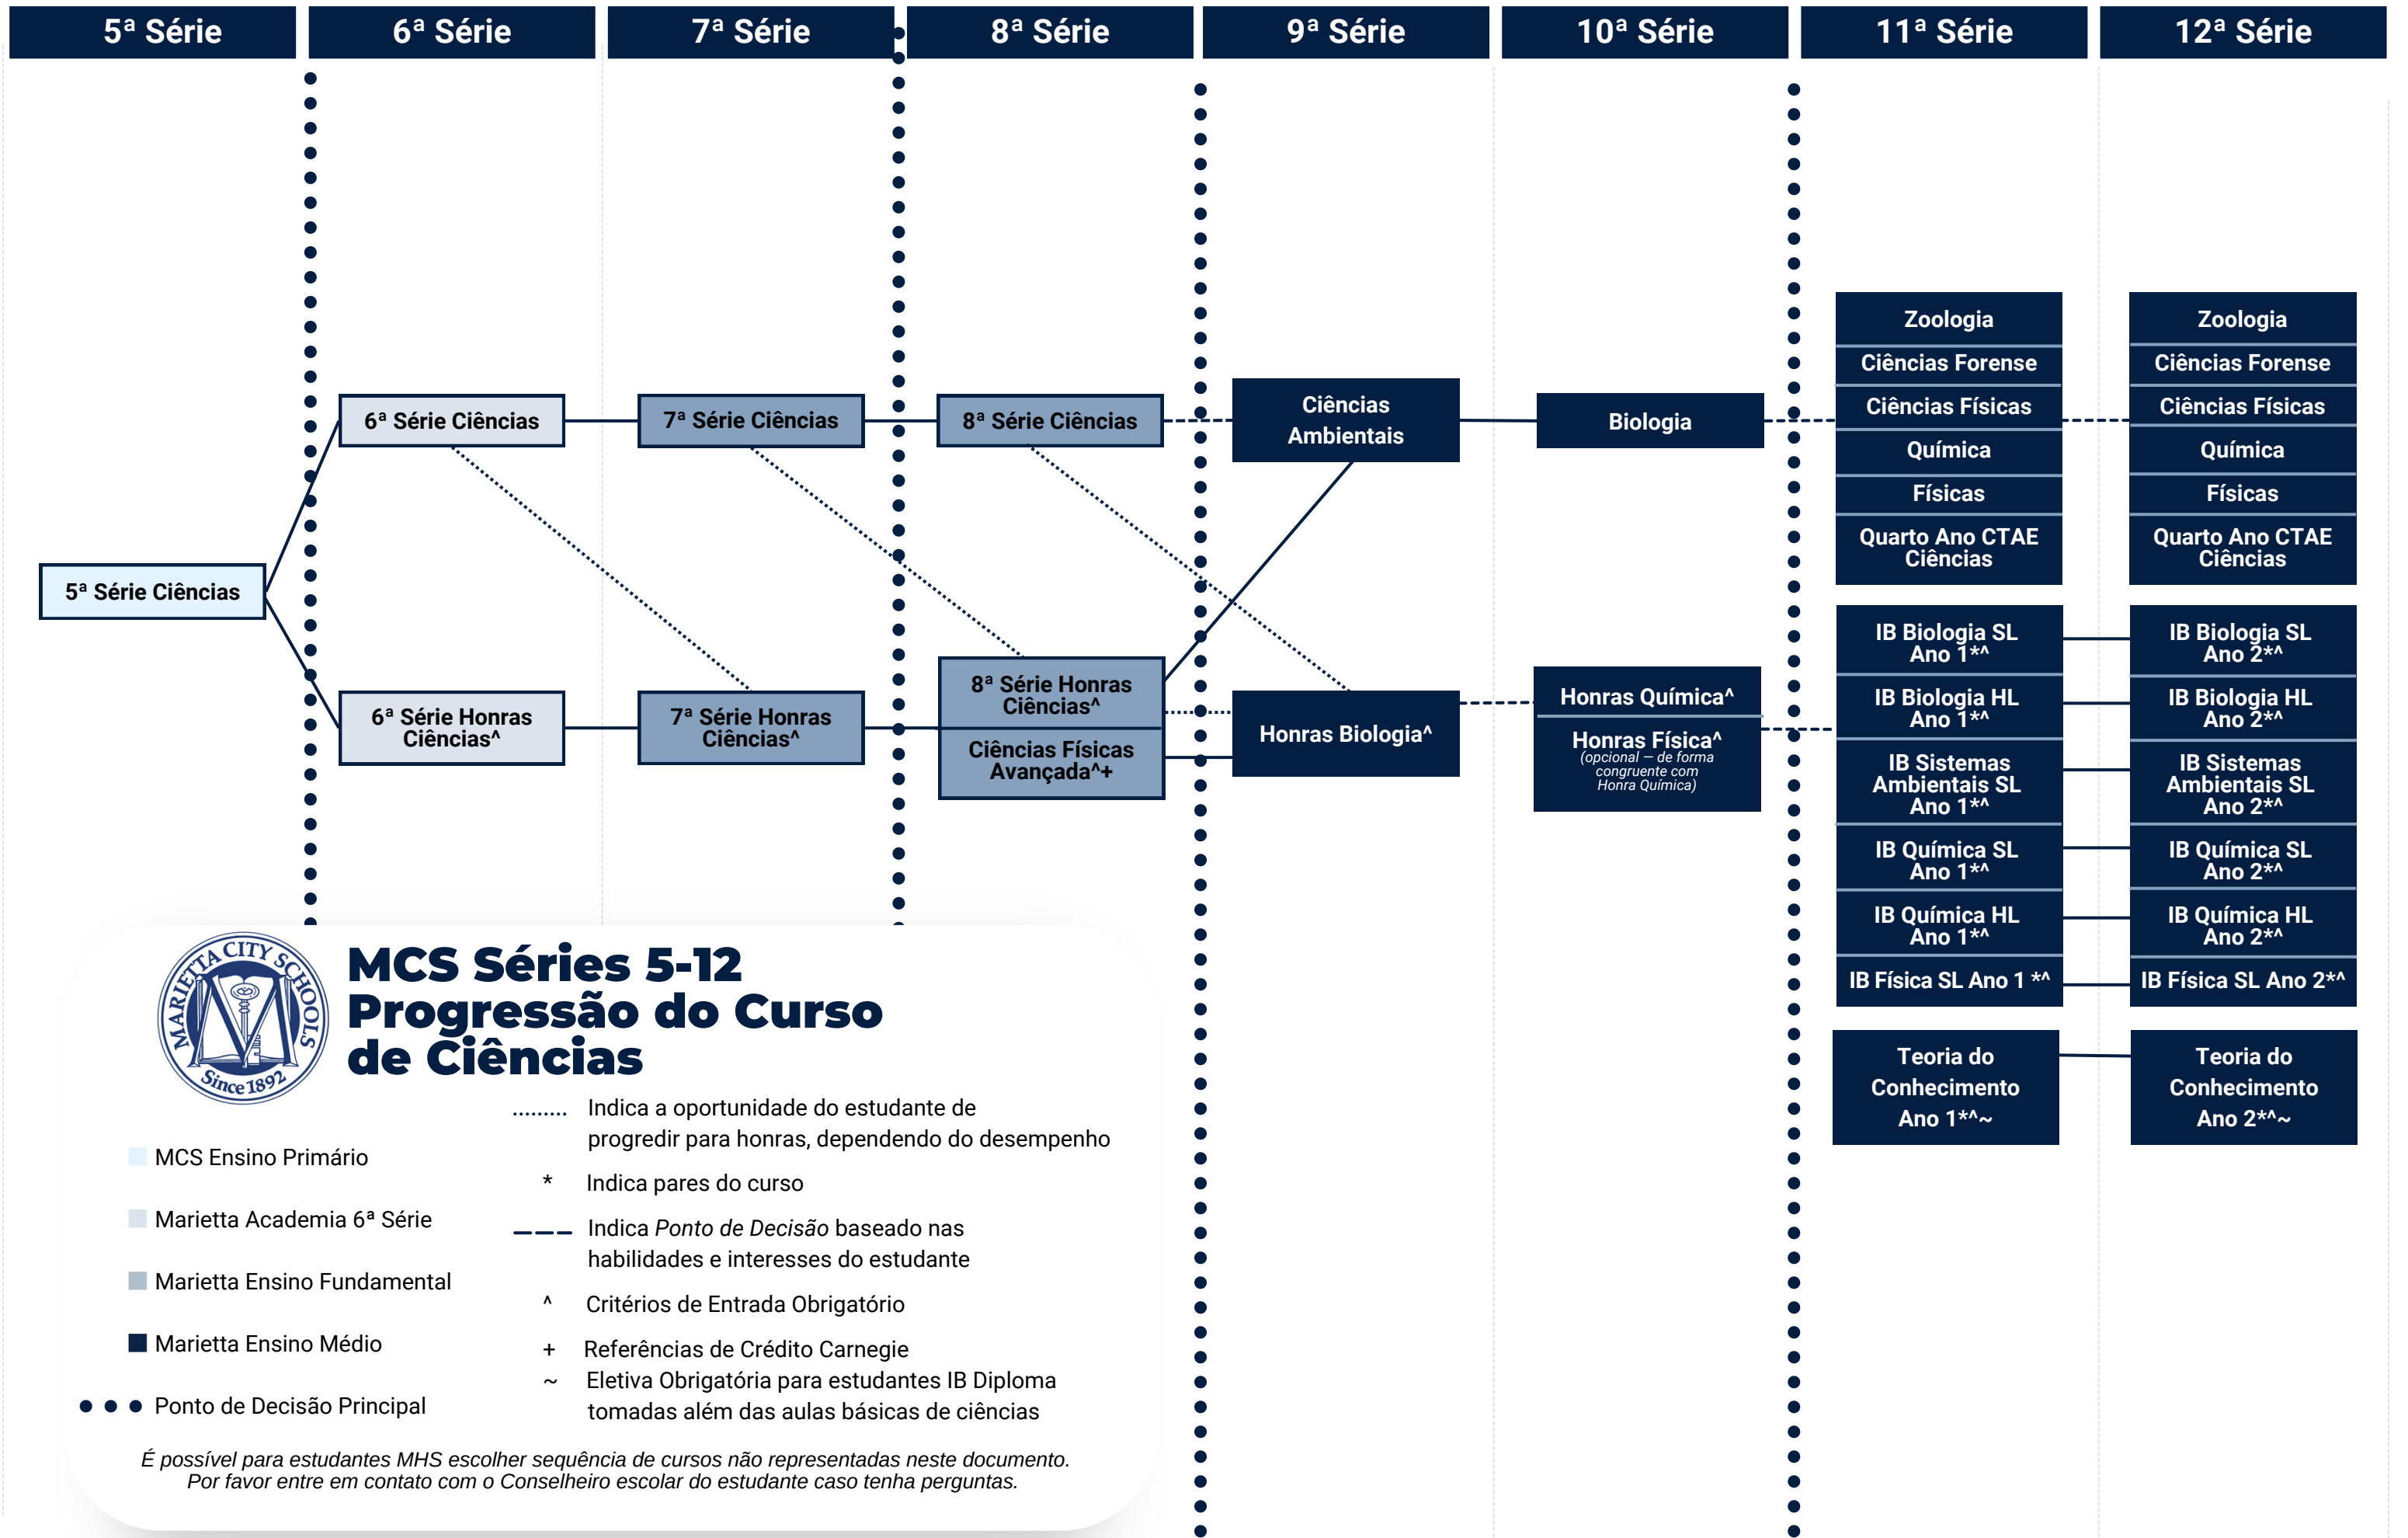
5ª Série | 6ª Série | 7ª Série | 8ª Série | 9ª Série | 10ª Série | 11ª Série | 12ª Série

5ª Série Ciências

6ª Série Ciências

6ª Série Honras Ciências^

7ª Série Ciências

7ª Série Honras Ciências^

8ª Série Ciências

8ª Série Honras Ciências^

Ciências Físicas Avançada^+

Ciências Ambientais

Honras Biologia^

Biologia

Honras Química^

Honras Física^ (opcional – de forma congruente com Honra Química)

Zoologia
Ciências Forense
Ciências Físicas
Química
Físicas
Quarto Ano CTAE Ciências

IB Biologia SL Ano 1*^
IB Biologia HL Ano 1*^
IB Sistemas Ambientais SL Ano 1*^
IB Química SL Ano 1*^
IB Química HL Ano 1*^
IB Física SL Ano 1 *^

Teoria do Conhecimento Ano 1*^~

Zoologia
Ciências Forense
Ciências Físicas
Química
Físicas
Quarto Ano CTAE Ciências

IB Biologia SL Ano 2*^
IB Biologia HL Ano 2*^
IB Sistemas Ambientais SL Ano 2*^
IB Química SL Ano 2*^
IB Química HL Ano 2*^
IB Física SL Ano 2*^

Teoria do Conhecimento Ano 2*^~

MARIETTA CITY SCHOOLS Since 1892

MCS Séries 5-12 Progressão do Curso de Ciências

MCS Ensino Primário
Marietta Academia 6ª Série
Marietta Ensino Fundamental
Marietta Ensino Médio
Ponto de Decisão Principal

Indica a oportunidade do estudante de progredir para honras, dependendo do desempenho
* Indica pares do curso
Indica *Ponto de Decisão* baseado nas habilidades e interesses do estudante
^ Critérios de Entrada Obrigatório
+ Referências de Crédito Carnegie
~ Eletiva Obrigatória para estudantes IB Diploma tomadas além das aulas básicas de ciências

*É possível para estudantes MHS escolher sequência de cursos não representadas neste documento. Por favor entre em contato com o Conselheiro escolar do estudante caso tenha perguntas.*